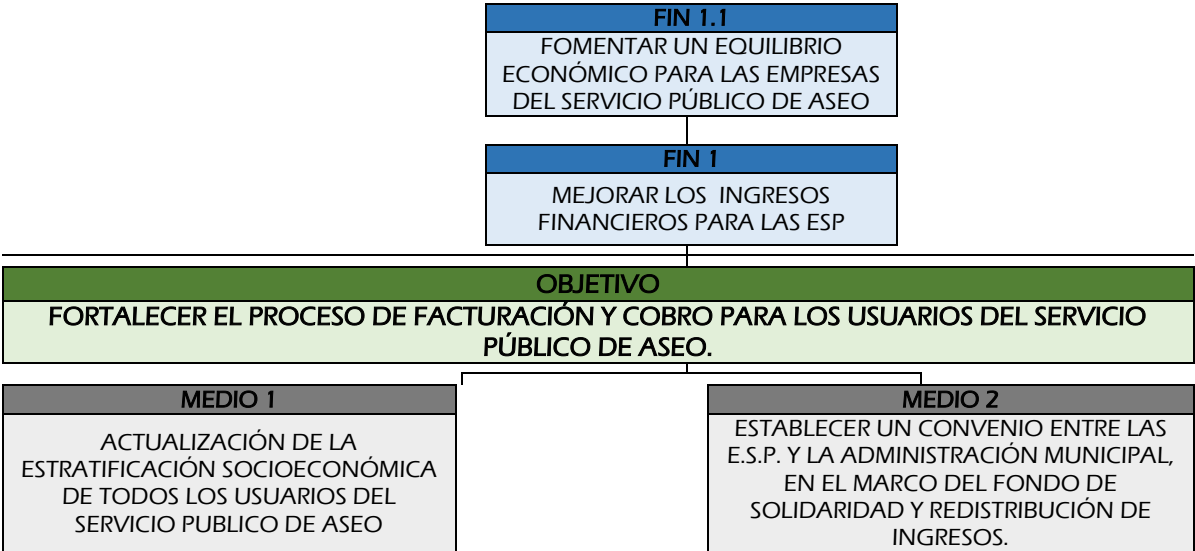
FIN 1.1

FOMENTAR UN EQUILIBRIO ECONÓMICO PARA LAS EMPRESAS DEL SERVICIO PÚBLICO DE ASEO

FIN 1

MEJORAR LOS INGRESOS FINANCIEROS PARA LAS ESP

OBJETIVO

FORTALECER EL PROCESO DE FACTURACIÓN Y COBRO PARA LOS USUARIOS DEL SERVICIO PÚBLICO DE ASEO.

MEDIO 1

ACTUALIZACIÓN DE LA ESTRATIFICACIÓN SOCIOECONÓMICA DE TODOS LOS USUARIOS DEL SERVICIO PUBLICO DE ASEO

MEDIO 2

ESTABLECER UN CONVENIO ENTRE LAS E.S.P. Y LA ADMINISTRACIÓN MUNICIPAL, EN EL MARCO DEL FONDO DE SOLIDARIDAD Y REDISTRIBUCIÓN DE INGRESOS.